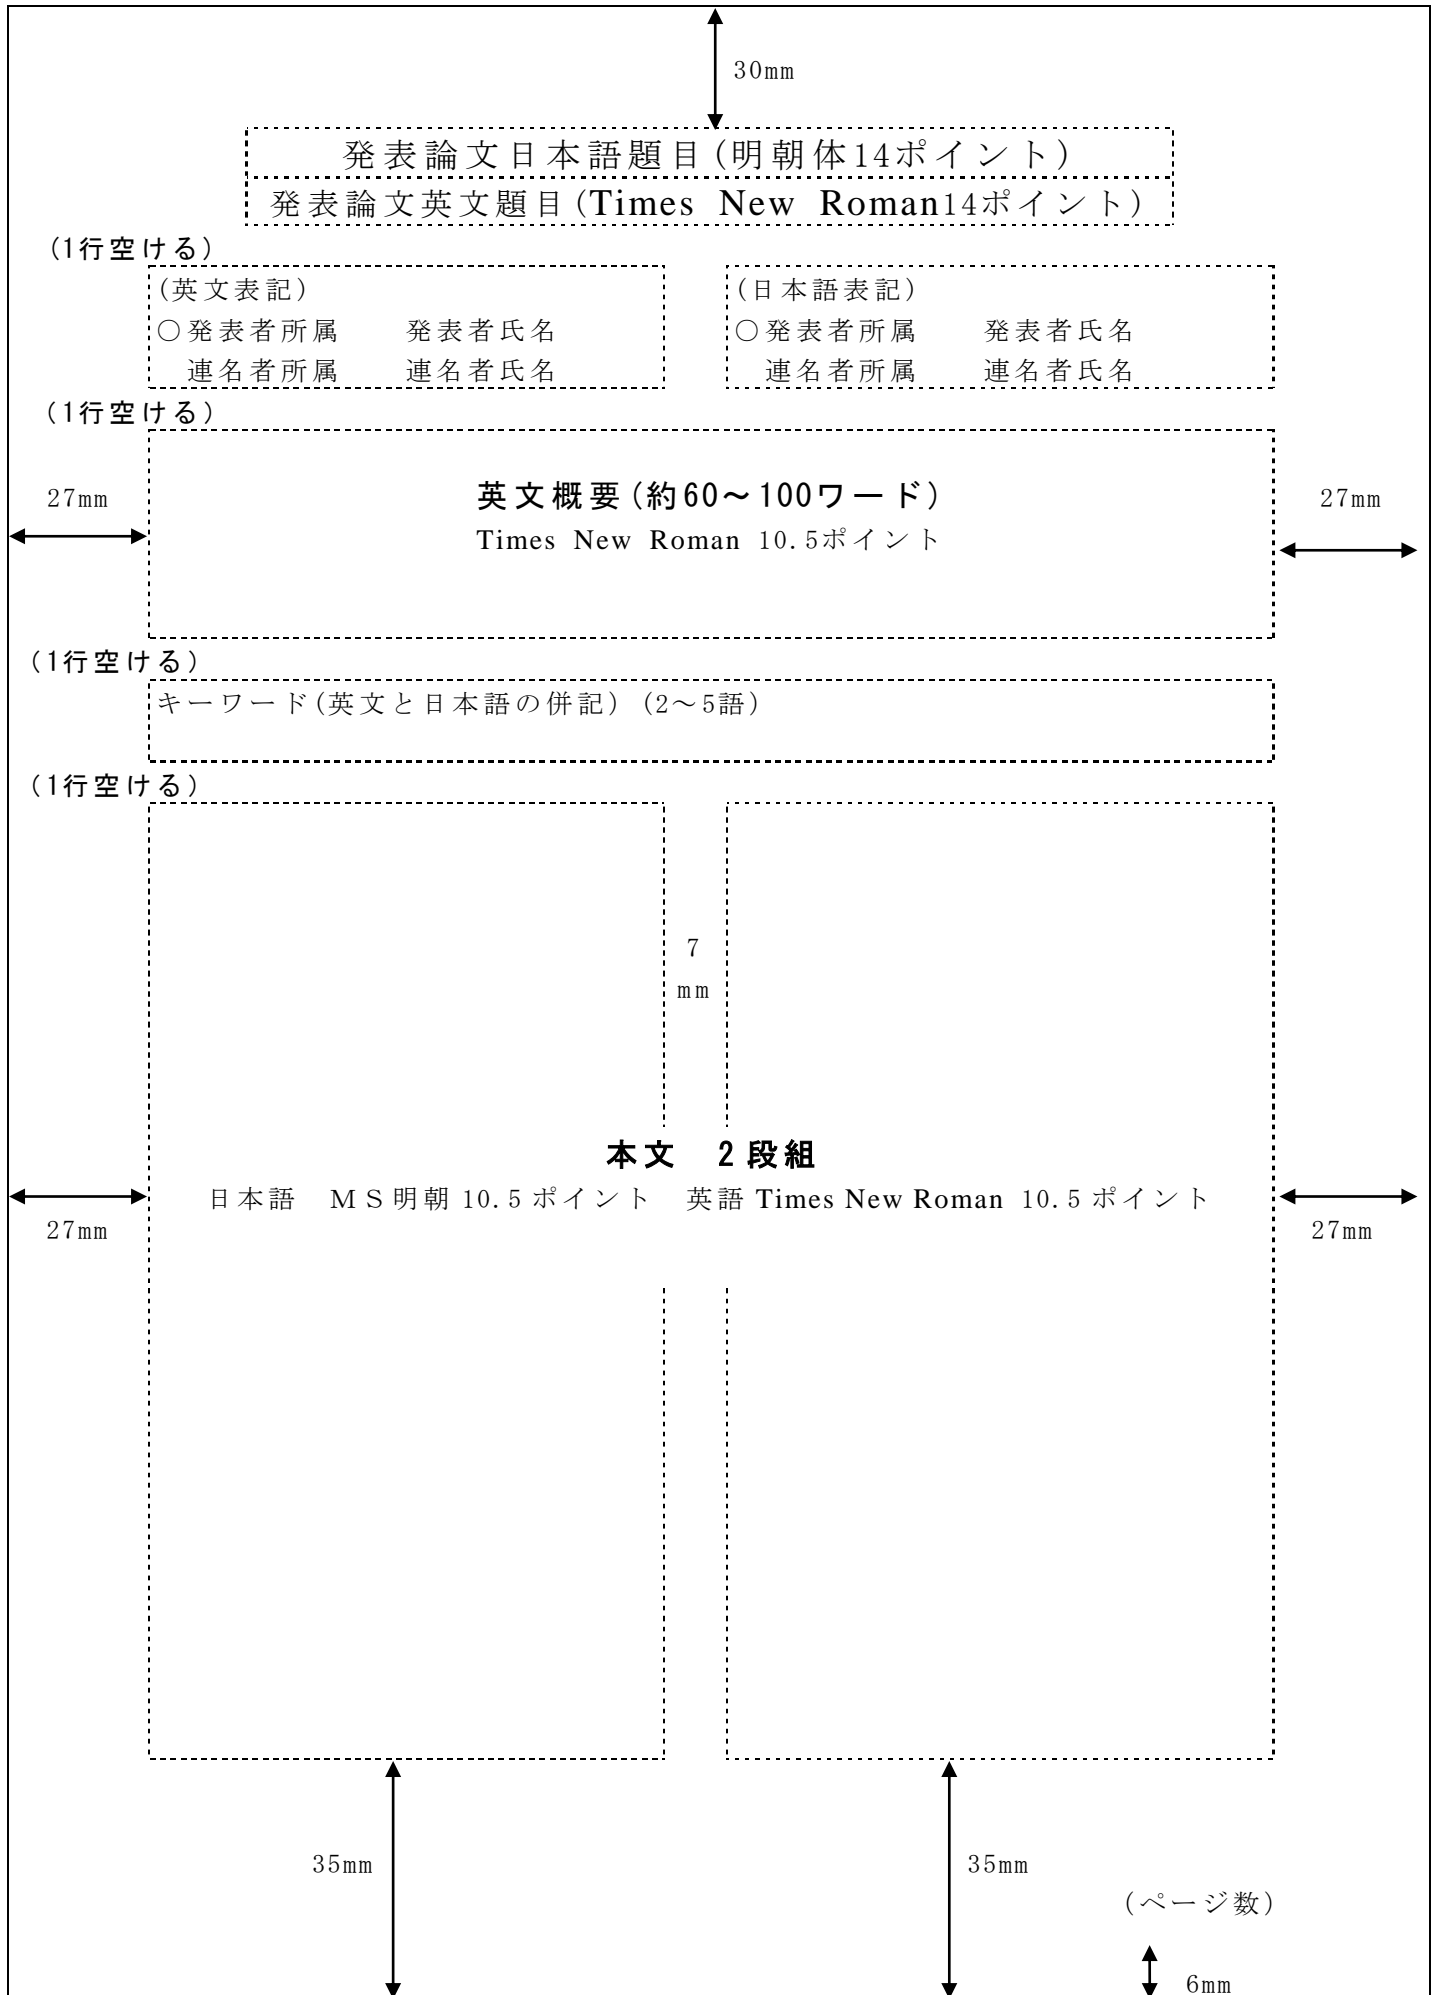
30mm

発表論文日本語題目(明朝体14ポイント)

発表論文英文題目(Times New Roman14ポイント)

(1行空ける)

(英文表記)
○発表者所属　発表者氏名
連名者所属　連名者氏名

(日本語表記)
○発表者所属　発表者氏名
連名者所属　連名者氏名

(1行空ける)

27mm

英文概要(約60～100ワード)
Times New Roman 10.5ポイント

27mm

(1行空ける)

キーワード(英文と日本語の併記)(2～5語)

(1行空ける)

7
mm

本文　2段組
日本語　MS明朝 10.5ポイント　英語 Times New Roman 10.5ポイント

27mm

27mm

35mm

35mm

(ページ数)

6mm